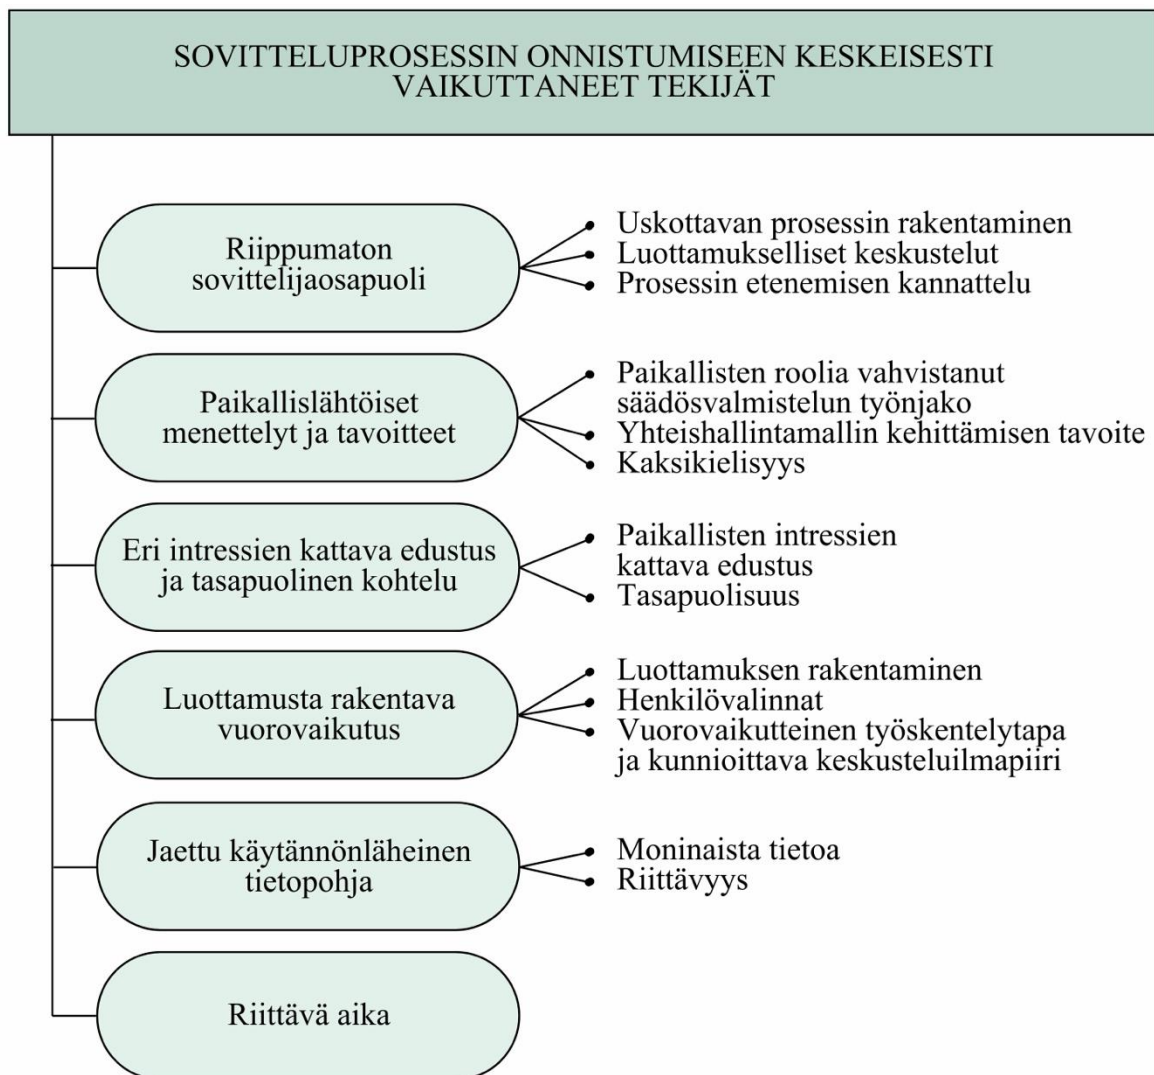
SOVITTELUPROSESSIN ONNISTUMISEEN KESKEISESTI VAIKUTTANEET TEKIJÄT

Riippumaton sovittelijaosapuoli

- Uskottavan prosessin rakentaminen
- Luottamukselliset keskustelut
- Prosessin etenemisen kannattelu

Paikallislähtöiset menettelyt ja tavoitteet

- Paikallisten roolia vahvistanut säädösvalmistelun työnjako
- Yhteishallintamallin kehittämisen tavoite
- Kaksikielisyys

Eri intressien kattava edustus ja tasapuolinen kohtelu

- Paikallisten intressien kattava edustus
- Tasapuolisuus

Luottamusta rakentava vuorovaikutus

- Luottamuksen rakentaminen
- Henkilövalinnat
- Vuorovaikutteinen työskentelytapa ja kunnioittava keskusteluilmapiiri

Jaettu käytännönläheinen tietopohja

- Moninaista tietoa
- Riittävyys

Riittävä aika